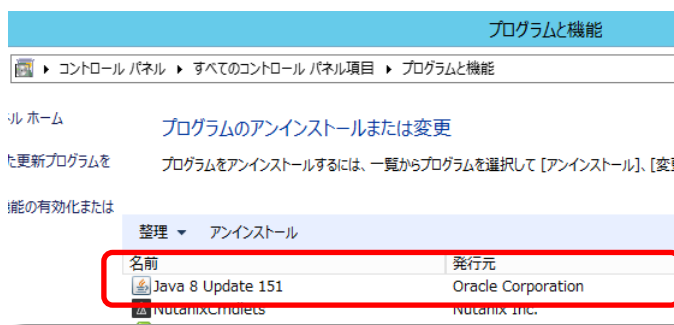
プログラムと機能

▸ コントロール パネル ▸ すべてのコントロール パネル項目 ▸ プログラムと機能

ル ホーム

た更新プログラムを

能の有効化または

プログラムのアンインストールまたは変更

プログラムをアンインストールするには、一覧からプログラムを選択して [アンインストール]、[変

整理 ▾ アンインストール

| 名前 | 発行元 |
|---|---|
| Java 8 Update 151 | Oracle Corporation |
| NutanixCmdlets | Nutanix Inc. |